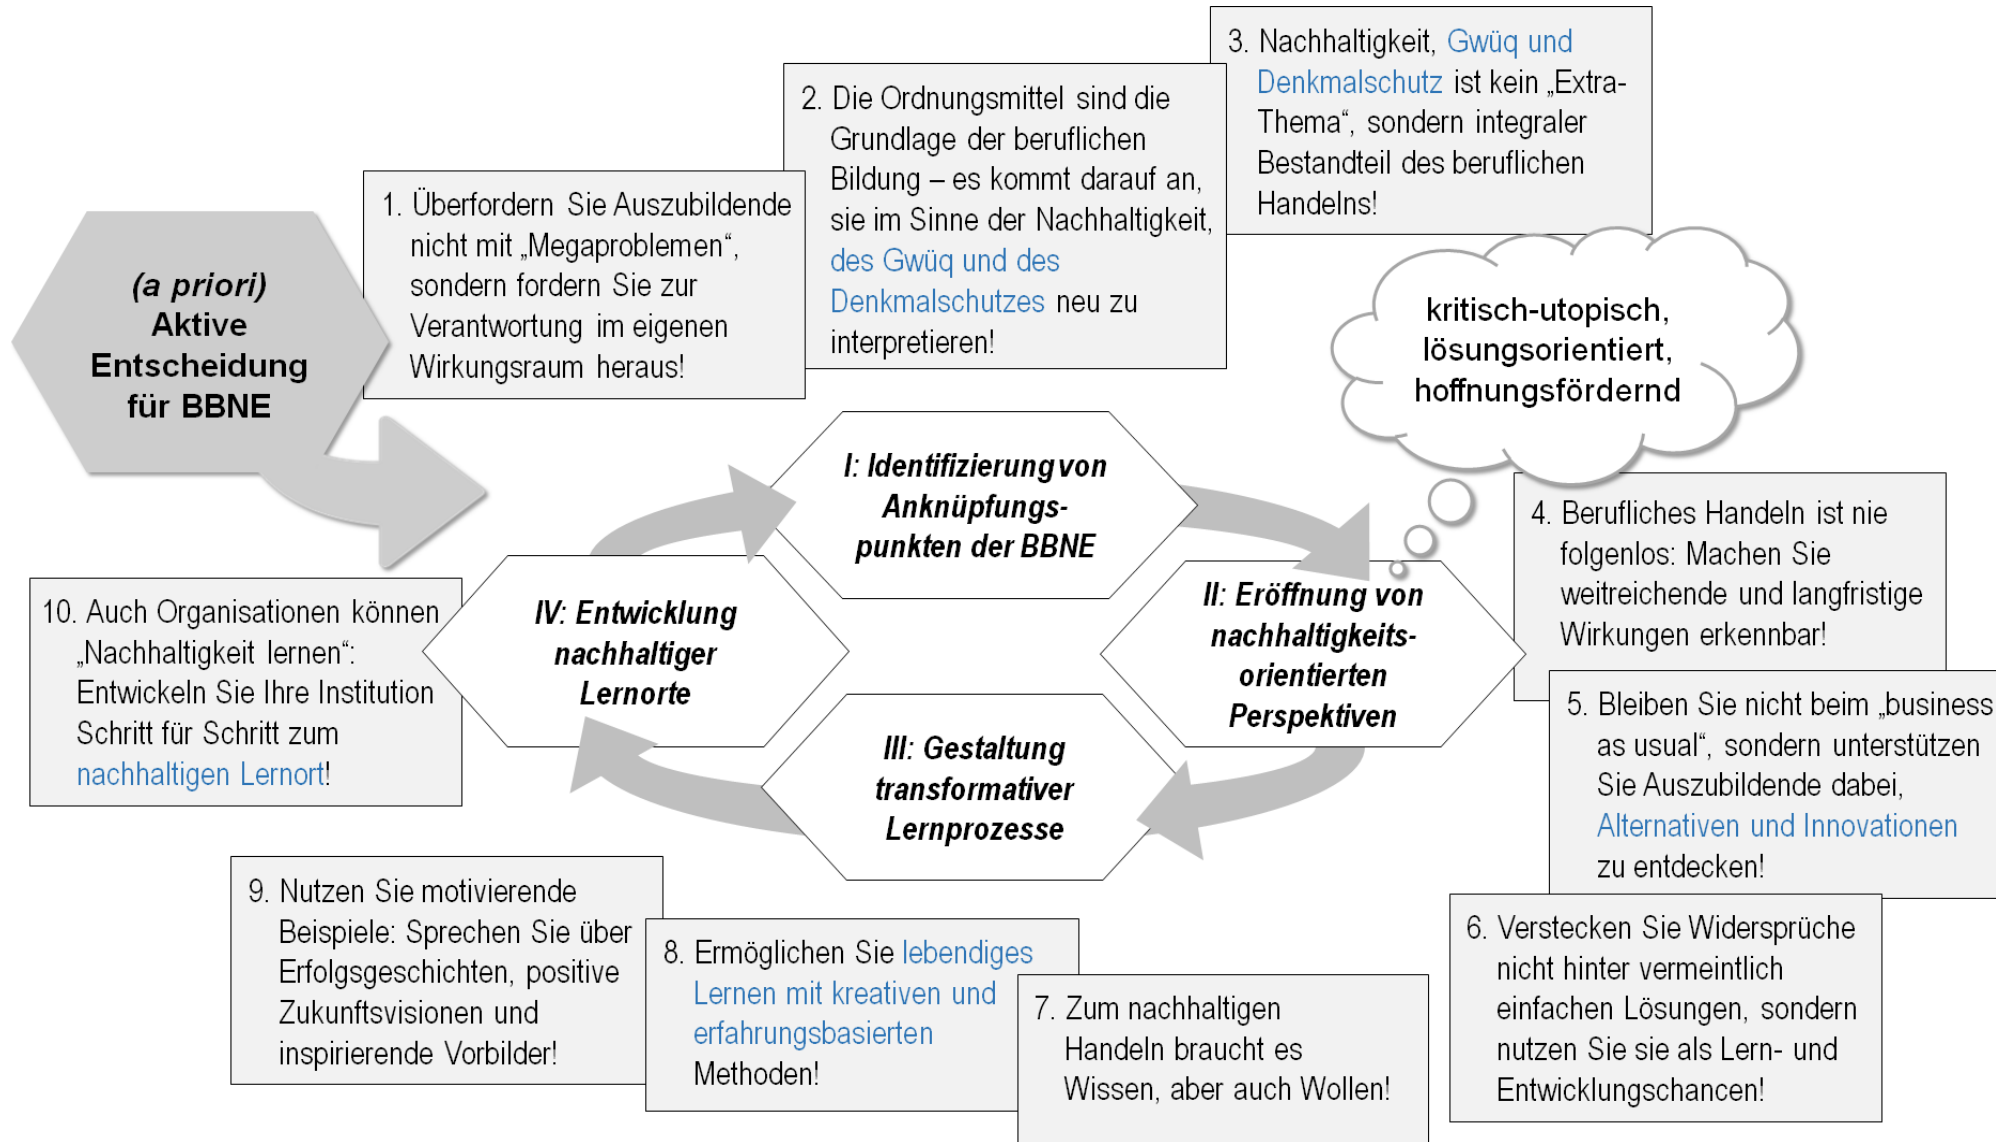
(a priori) Aktive Entscheidung für BBNE

1. Überfordern Sie Auszubildende nicht mit „Megaproblemen“, sondern fordern Sie zur Verantwortung im eigenen Wirkungsraum heraus!

2. Die Ordnungsmittel sind die Grundlage der beruflichen Bildung – es kommt darauf an, sie im Sinne der Nachhaltigkeit, des Gwüq und des Denkmalschutzes neu zu interpretieren!

3. Nachhaltigkeit, Gwüq und Denkmalschutz ist kein „Extra-Thema“, sondern integraler Bestandteil des beruflichen Handelns!

kritisch-utopisch, lösungsorientiert, hoffnungsfördernd

4. Berufliches Handeln ist nie folgenlos: Machen Sie weitreichende und langfristige Wirkungen erkennbar!

5. Bleiben Sie nicht beim „business as usual“, sondern unterstützen Sie Auszubildende dabei, Alternativen und Innovationen zu entdecken!

6. Verstecken Sie Widersprüche nicht hinter vermeintlich einfachen Lösungen, sondern nutzen Sie sie als Lern- und Entwicklungschancen!

7. Zum nachhaltigen Handeln braucht es Wissen, aber auch Wollen!

8. Ermöglichen Sie lebendiges Lernen mit kreativen und erfahrungsbasierten Methoden!

9. Nutzen Sie motivierende Beispiele: Sprechen Sie über Erfolgsgeschichten, positive Zukunftsvisionen und inspirierende Vorbilder!

10. Auch Organisationen können „Nachhaltigkeit lernen“: Entwickeln Sie Ihre Institution Schritt für Schritt zum nachhaltigen Lernort!

I: Identifizierung von Anknüpfungspunkten der BBNE

II: Eröffnung von nachhaltigkeitsorientierten Perspektiven

III: Gestaltung transformativer Lernprozesse

IV: Entwicklung nachhaltiger Lernorte